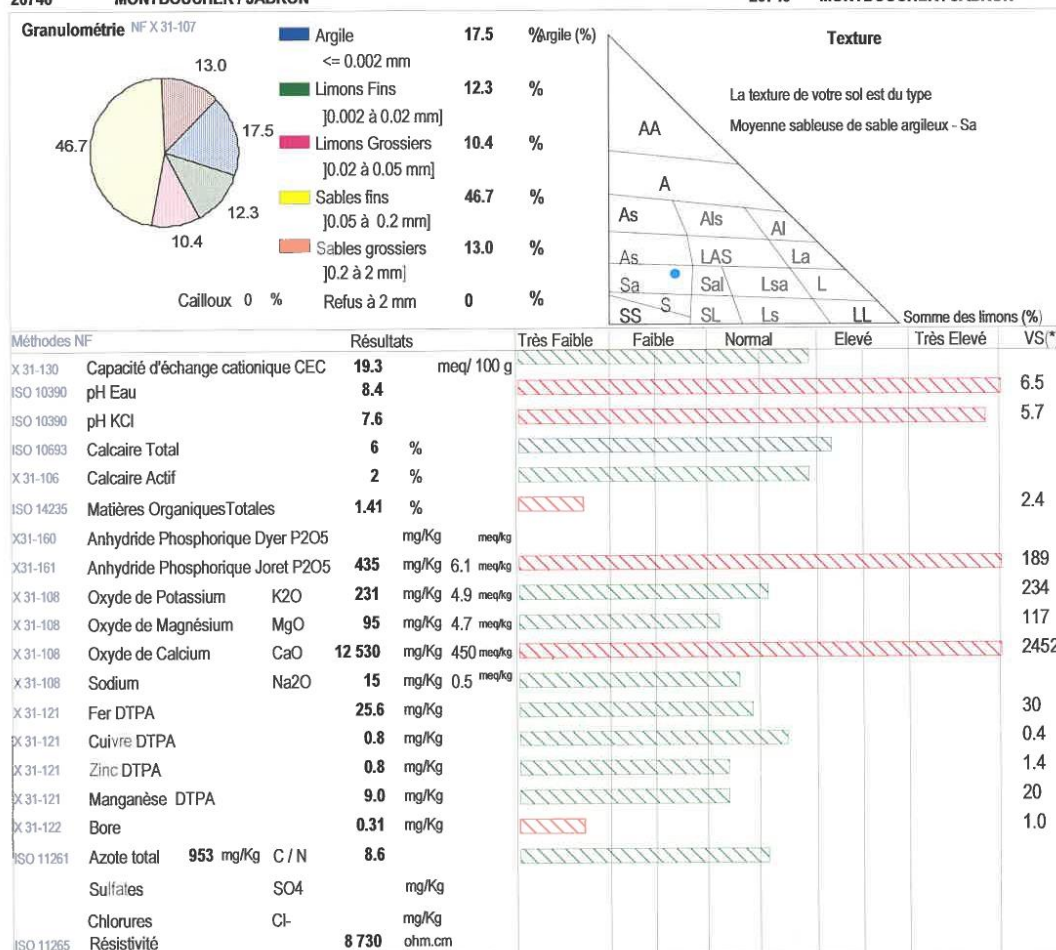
26740 MONTBOUCHER / JABRON    26740 MONTBOUCHER / JABRON

Granulométrie NF X 31-107

13.0
17.5
46.7
12.3
10.4

| | | | |
|---|---|---|---|
| Argile <= 0.002 mm | 17.5 | % |
| Limons Fins ]0.002 à 0.02 mm] | 12.3 | % |
| Limons Grossiers ]0.02 à 0.05 mm] | 10.4 | % |
| Sables fins ]0.05 à 0.2 mm] | 46.7 | % |
| Sables grossiers ]0.2 à 2 mm] | 13.0 | % |

Cailloux 0 % Refus à 2 mm 0 %

Argile (%)

Texture

La texture de votre sol est du type
Moyenne sableuse de sable argileux - Sa

AA
A
As Als Al
As LAS La
Sa Sal Lsa L
SS S SL Ls LL
Somme des limons (%)

| Méthodes NF | | | Résultats | | Très Faible | Faible | Normal | Elevé | Très Elevé | VS(* |
|---|---|---|---|---|---|---|---|---|---|---|
| X 31-130 | Capacité d'échange cationique CEC | | 19.3 | meq/ 100 g | | | | | | |
| ISO 10390 | pH Eau | | 8.4 | | | | | | | 6.5 |
| ISO 10390 | pH KCl | | 7.6 | | | | | | | 5.7 |
| ISO 10693 | Calcaire Total | | 6 | % | | | | | | |
| X 31-106 | Calcaire Actif | | 2 | % | | | | | | |
| ISO 14235 | Matières OrganiquesTotales | | 1.41 | % | | | | | | 2.4 |
| X31-160 | Anhydride Phosphorique Dyer P2O5 | | | mg/Kg meq/kg | | | | | | |
| X31-161 | Anhydride Phosphorique Joret P2O5 | | 435 | mg/Kg 6.1 meq/kg | | | | | | 189 |
| X 31-108 | Oxyde de Potassium | K2O | 231 | mg/Kg 4.9 meq/kg | | | | | | 234 |
| X 31-108 | Oxyde de Magnésium | MgO | 95 | mg/Kg 4.7 meq/kg | | | | | | 117 |
| X 31-108 | Oxyde de Calcium | CaO | 12 530 | mg/Kg 450 meq/kg | | | | | | 2452 |
| X 31-108 | Sodium | Na2O | 15 | mg/Kg 0.5 meq/kg | | | | | | |
| X 31-121 | Fer DTPA | | 25.6 | mg/Kg | | | | | | 30 |
| X 31-121 | Cuivre DTPA | | 0.8 | mg/Kg | | | | | | 0.4 |
| X 31-121 | Zinc DTPA | | 0.8 | mg/Kg | | | | | | 1.4 |
| X 31-121 | Manganèse DTPA | | 9.0 | mg/Kg | | | | | | 20 |
| X 31-122 | Bore | | 0.31 | mg/Kg | | | | | | 1.0 |
| ISO 11261 | Azote total 953 mg/Kg | C / N | 8.6 | | | | | | | |
| | Sulfates | SO4 | | mg/Kg | | | | | | |
| | Chlorures | Cl- | | mg/Kg | | | | | | |
| ISO 11265 | Résistivité | | 8 730 | ohm.cm | | | | | | |